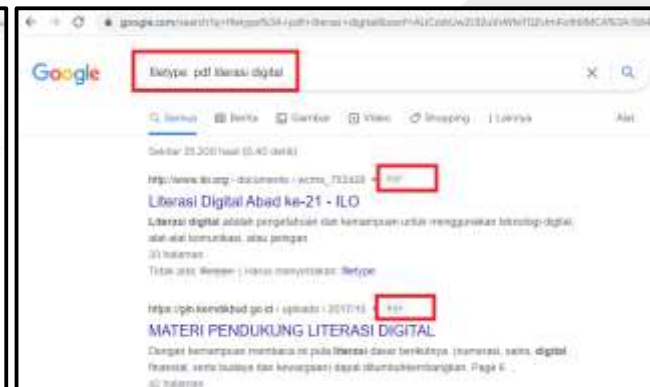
google.com/search?q=filetype%3A+pdf+literasi+digital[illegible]

Google

filetype: pdf literasi digital

Semua Berita Gambar Video Shopping Lainnya Alat

Sekitar 25.200 hasil (0,40 detik)

http://www.ilo.org › documents › wcms_753428 PDF

Literasi Digital Abad ke-21 - ILO

Literasi digital adalah pengetahuan dan kemampuan untuk menggunakan teknologi digital, alat-alat komunikasi, atau jaringan

10 halaman

Tidak ada: filetype: | Harus menyertakan: filetype:

https://gln.kemdikbud.go.id › uploads › 2017/10 PDF

MATERI PENDUKUNG LITERASI DIGITAL

Dengan kemampuan membaca ini pula literasi dasar berikutnya (numerasi, sains, digital, finansial, serta budaya dan kewargaan) dapat ditumbuhkembangkan. Page 6 ...

40 halaman